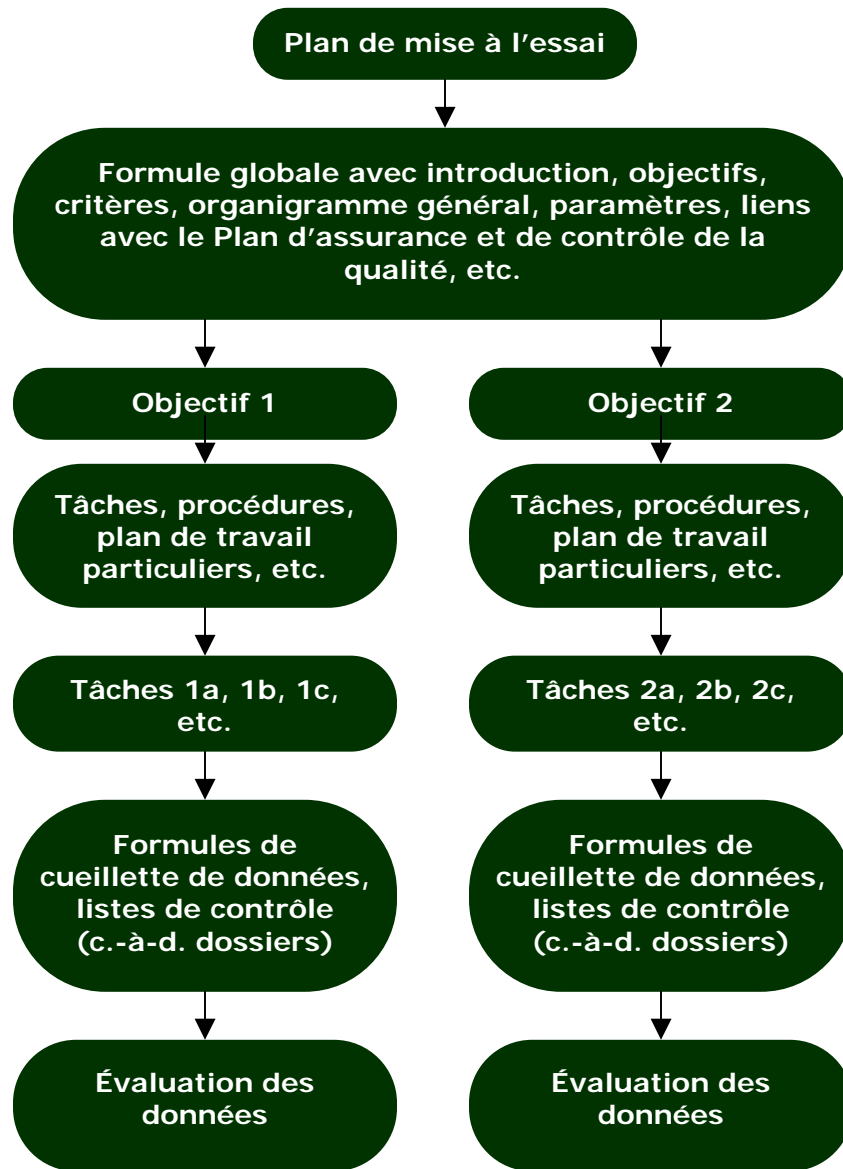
Plan de mise à l’essai

Formule globale avec introduction, objectifs, critères, organigramme général, paramètres, liens avec le Plan d’assurance et de contrôle de la qualité, etc.

Objectif 1

Tâches, procédures, plan de travail particuliers, etc.

Tâches 1a, 1b, 1c, etc.

Formules de cueillette de données, listes de contrôle (c.-à-d. dossiers)

Évaluation des données

Objectif 2

Tâches, procédures, plan de travail particuliers, etc.

Tâches 2a, 2b, 2c, etc.

Formules de cueillette de données, listes de contrôle (c.-à-d. dossiers)

Évaluation des données